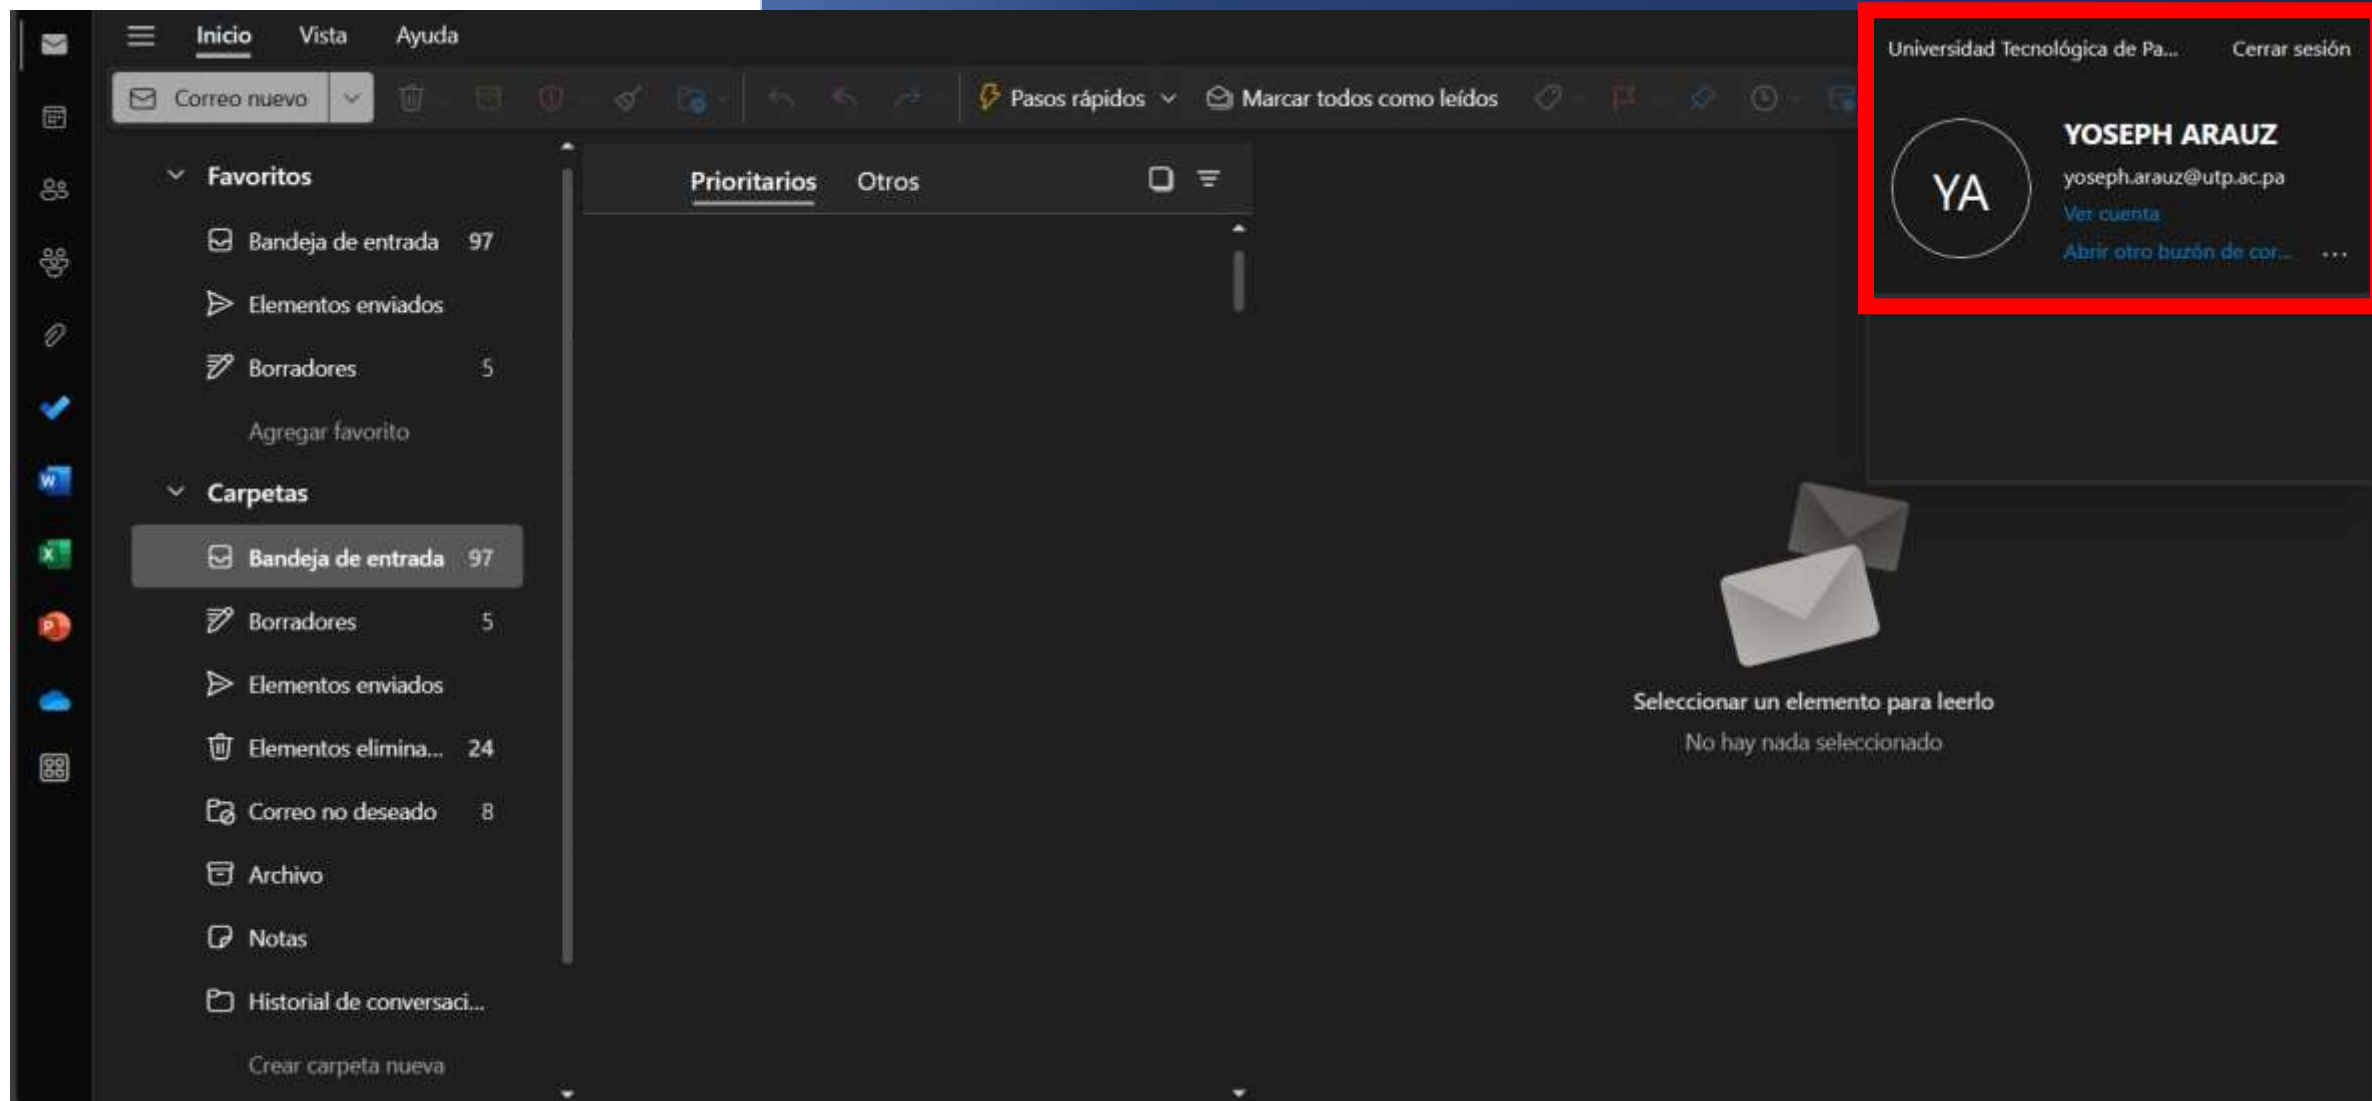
Inicio Vista Ayuda

Correo nuevo

Pasos rápidos

Marcar todos como leídos

Universidad Tecnológica de Pa... Cerrar sesión

YA

YOSEPH ARAUZ

yoseph.arauz@utp.ac.pa

Ver cuenta

Abrir otro buzón de cor...

Favoritos

Bandeja de entrada 97

Elementos enviados

Borradores 5

Agregar favorito

Carpetas

Bandeja de entrada 97

Borradores 5

Elementos enviados

Elementos elimina... 24

Correo no deseado 8

Archivo

Notas

Historial de conversaci...

Crear carpeta nueva

Prioritarios Otros

Seleccionar un elemento para leerlo

No hay nada seleccionado